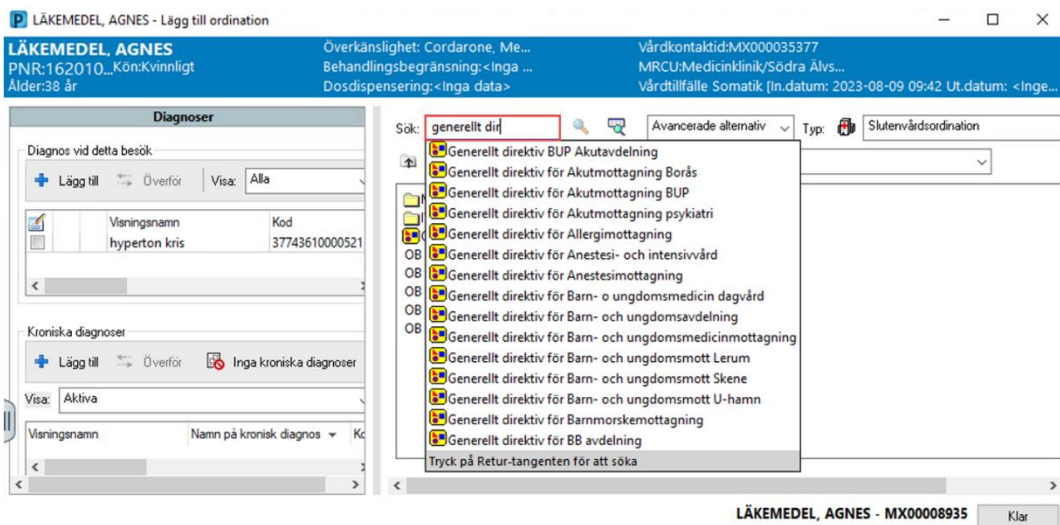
LÄKEMEDEL, AGNES - Lägg till ordination

LÄKEMEDEL, AGNES
PNR:162010... Kön:Kvinnligt
Ålder:38 år

Överkänslighet: Cordarone, Me...
Behandlingsbegränsning:<Inga ...
Dosdispensering:<Inga data>

Vårdkontaktid:MX000035377
MRCU:Medicinklinik/Södra Älvs...
Vårdtillfälle Somatik [In.datum: 2023-08-09 09:42 Ut.datum: <Inge...

Diagnoser

Diagnos vid detta besök

Lägg till   Överför   Visa: Alla

| | Visningsnamn | Kod |
|---|---|---|
| | hyperton kris | 37743610000521 |

Kroniska diagnoser

Lägg till   Överför   Inga kroniska diagnoser

Visa: Aktiva

| Visningsnamn | Namn på kronisk diagnos | Ko |
|---|---|---|

Sök: generellt dir   Avancerade alternativ   Typ: Slutenvårdsordination

Generellt direktiv BUP Akutavdelning
Generellt direktiv för Akutmottagning Borås
Generellt direktiv för Akutmottagning BUP
Generellt direktiv för Akutmottagning psykiatri
Generellt direktiv för Allergimottagning
Generellt direktiv för Anestesi- och intensivvård
Generellt direktiv för Anestesimottagning
Generellt direktiv för Barn- o ungdomsmedicin dagvård
Generellt direktiv för Barn- och ungdomsavdelning
Generellt direktiv för Barn- och ungdomsmedicinmottagning
Generellt direktiv för Barn- och ungdomsmott Lerum
Generellt direktiv för Barn- och ungdomsmott Skene
Generellt direktiv för Barn- och ungdomsmott U-hamn
Generellt direktiv för Barnmorskemottagning
Generellt direktiv för BB avdelning
Tryck på Retur-tangenten för att söka

OB
OB
OB
OB
OB

LÄKEMEDEL, AGNES - MX00008935   Klar